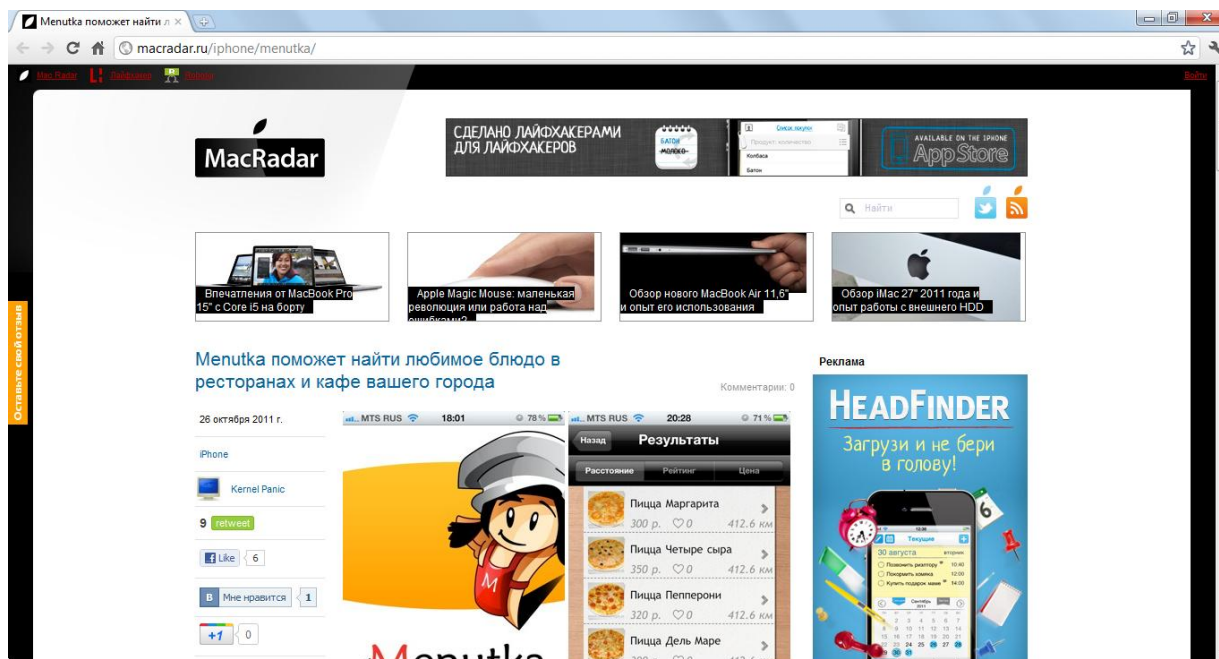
Menutka поможет найти л ×

macradar.ru/iphone/menutka/

Mac Radar Лайфхакер Новый

Войти

MacRadar

СДЕЛАНО ЛАЙФХАКЕРАМИ ДЛЯ ЛАЙФХАКЕРОВ

Список покупок
Продукт количество
Колбаса
Батон

AVAILABLE ON THE IPHONE App Store

Найти

Впечатления от MacBook Pro 15" с Core i5 на борту

Apple Magic Mouse: маленькая революция или работа над ошибками?

Обзор нового MacBook Air 11,6" и опыт его использования

Обзор iMac 27" 2011 года и опыт работы с внешнего HDD

Оставьте свой отзыв

Menutka поможет найти любимое блюдо в ресторанах и кафе вашего города

Комментарии: 0

26 октября 2011 г.

iPhone

Kernel Panic

9 retweet

Like 6

В Мне нравится 1

+1 0

MTS RUS 18:01 78%

MTS RUS 20:28 71%

Назад Результаты

Расстояние Рейтинг Цена

Пицца Маргарита
300 р. 0 412.6 км

Пицца Четыре сыра
350 р. 0 412.6 км

Пицца Пепперони
320 р. 0 412.6 км

Пицца Дель Маре

Menutka

Реклама

HEADFINDER

Загрузи и не бери в голову!

Текущие
30 августа вторник
Позвонить риэлтору 10:40
Покормить хомяка 12:00
Купить подарок маме 14:00
Сентябрь 2011